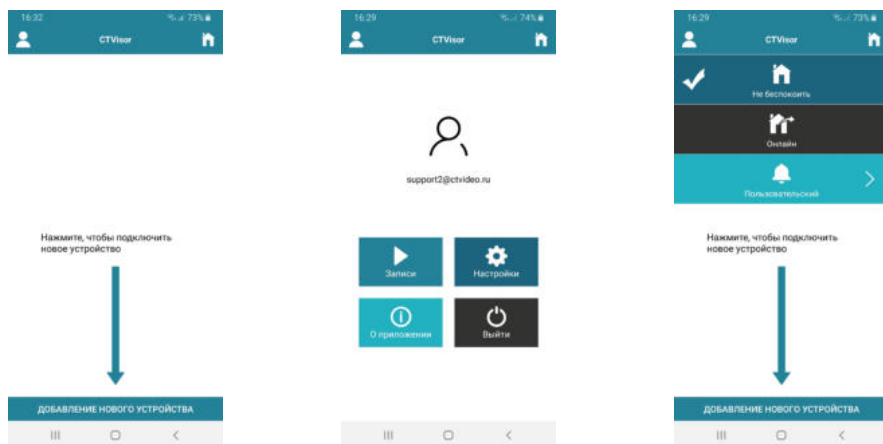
16:32 73%
CTVisor

Нажмите, чтобы подключить новое устройство

ДОБАВЛЕНИЕ НОВОГО УСТРОЙСТВА

16:29 74%
CTVisor

support2@ctvideo.ru

Записи
Настройки
О приложении
Выйти

16:29 73%
CTVisor

Не беспокоить
Онлайн
Пользовательский

Нажмите, чтобы подключить новое устройство

ДОБАВЛЕНИЕ НОВОГО УСТРОЙСТВА